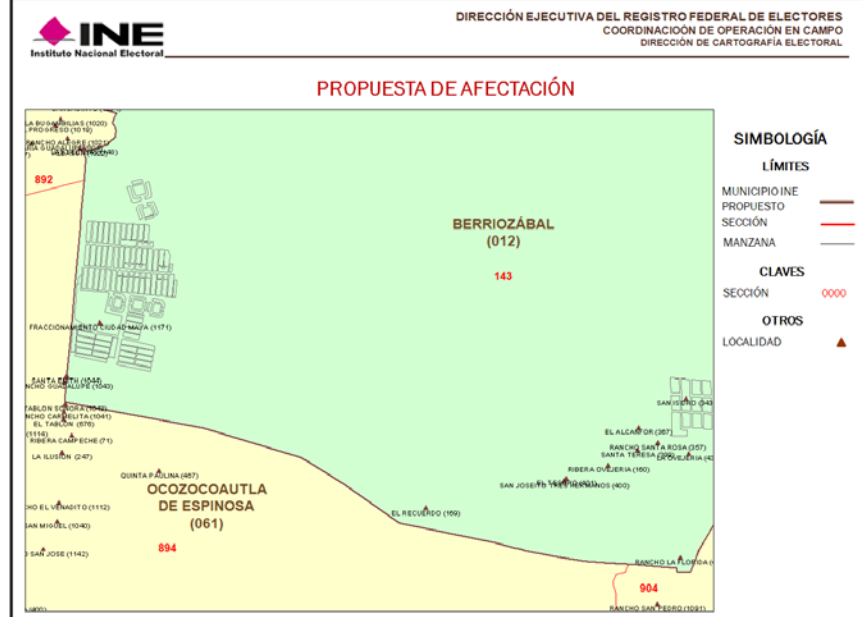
INE
Instituto Nacional Electoral

DIRECCIÓN EJECUTIVA DEL REGISTRO FEDERAL DE ELECTORES
COORDINACIOÓN DE OPERACIÓN EN CAMPO
DIRECCIÓN DE CARTOGRAFÍA ELECTORAL

PROPUESTA DE AFECTACIÓN

LA BUGAMBILIAS (1020)
EL PROGRESO (1019)
RANCHO ALEGRE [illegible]
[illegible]
892
BERRIOZÁBAL
(012)
143
FRACCIONAMIENTO CIUDAD MAYA (1171)
SANTA EDITH (1044)
RANCHO GUADALUPE (1043)
TABLON SONORA (1042)
RANCHO CARMELITA (1041)
EL TABLON (676)
(1114)
RIBERA CAMPECHE (71)
LA ILUSION (247)
QUINTA PAULINA (487)
OCOZOCOAUTLA
DE ESPINOSA
(061)
RANCHO EL VENADITO (1112)
SAN MIGUEL (1040)
SAN JOSE (1142)
894
SAN ISIDRO (343
EL ALCANFOR (367)
RANCHO SANTA ROSA (357)
SANTA TERESA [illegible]
LA OVEJERIA (4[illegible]
RIBERA OVEJERIA (160)
SAN JOSE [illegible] HERMANOS (400)
EL RECUERDO (169)
RANCHO LA FLORIDA ([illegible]
904
RANCHO SAN PEDRO (1091)

SIMBOLOGÍA
LÍMITES
MUNICIPIO INE PROPUESTO
SECCIÓN
MANZANA
CLAVES
SECCIÓN 0000
OTROS
LOCALIDAD